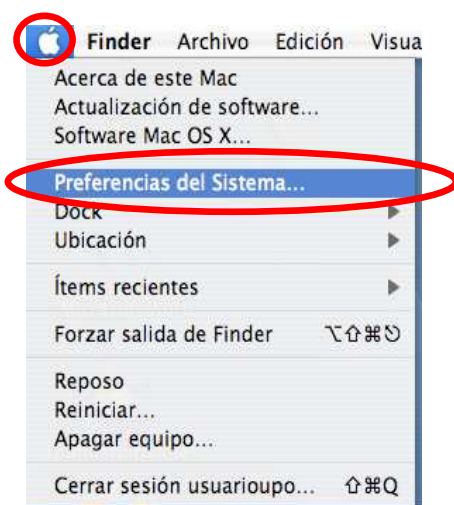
Finder Archivo Edición Visua

Acerca de este Mac
Actualización de software...
Software Mac OS X...

Preferencias del Sistema...
Dock
Ubicación

Ítems recientes

Forzar salida de Finder ⌥⇧⌘⎋

Reposo
Reiniciar...
Apagar equipo...

Cerrar sesión usuarioupo... ⇧⌘Q